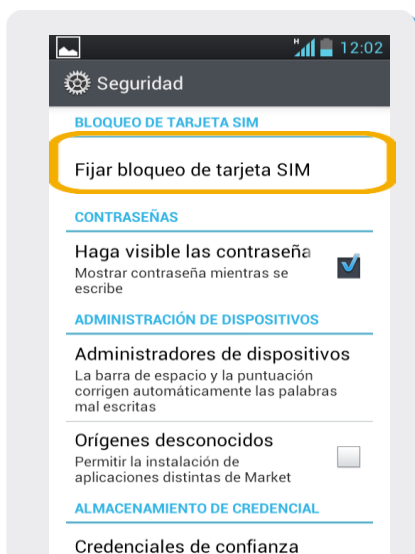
12:02

Seguridad

BLOQUEO DE TARJETA SIM

Fijar bloqueo de tarjeta SIM

CONTRASEÑAS

Haga visible las contraseña
Mostrar contraseña mientras se escribe

ADMINISTRACIÓN DE DISPOSITIVOS

Administradores de dispositivos
La barra de espacio y la puntuación corrigen automáticamente las palabras mal escritas

Orígenes desconocidos
Permitir la instalación de aplicaciones distintas de Market

ALMACENAMIENTO DE CREDENCIAL

Credenciales de confianza